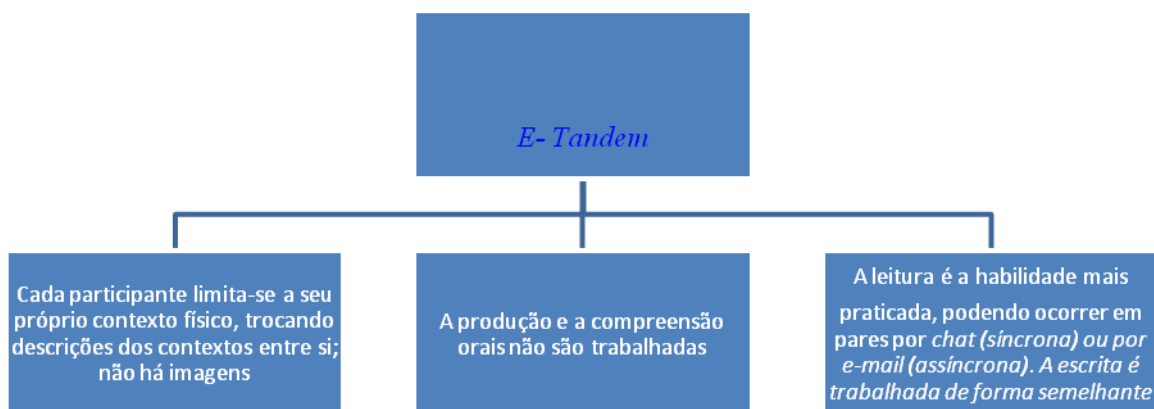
E- Tandem

Cada participante limita-se a seu próprio contexto físico, trocando descrições dos contextos entre si; não há imagens

A produção e a compreensão orais não são trabalhadas

A leitura é a habilidade mais praticada, podendo ocorrer em pares por chat (síncrona) ou por e-mail (assíncrona). A escrita é trabalhada de forma semelhante